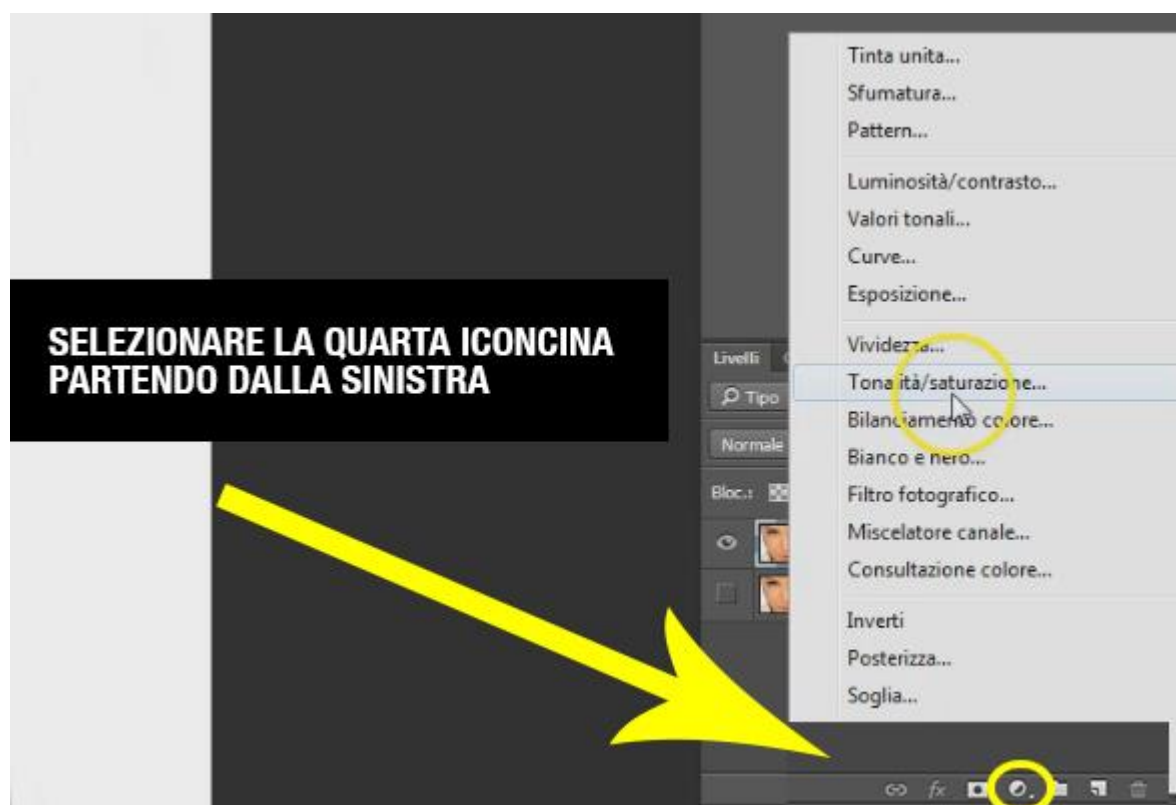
SELEZIONARE LA QUARTA ICONCINA PARTENDO DALLA SINISTRA

Livelli

Tipo

Normale

Bloc.:

Tinta unita...
Sfumatura...
Pattern...

Luminosità/contrasto...
Valori tonali...
Curve...
Esposizione...

Vividezza...
Tonalità/saturazione...
Bilanciamento colore...
Bianco e nero...
Filtro fotografico...
Miscelatore canale...
Consultazione colore...

Inverti
Posterizza...
Soglia...

fx